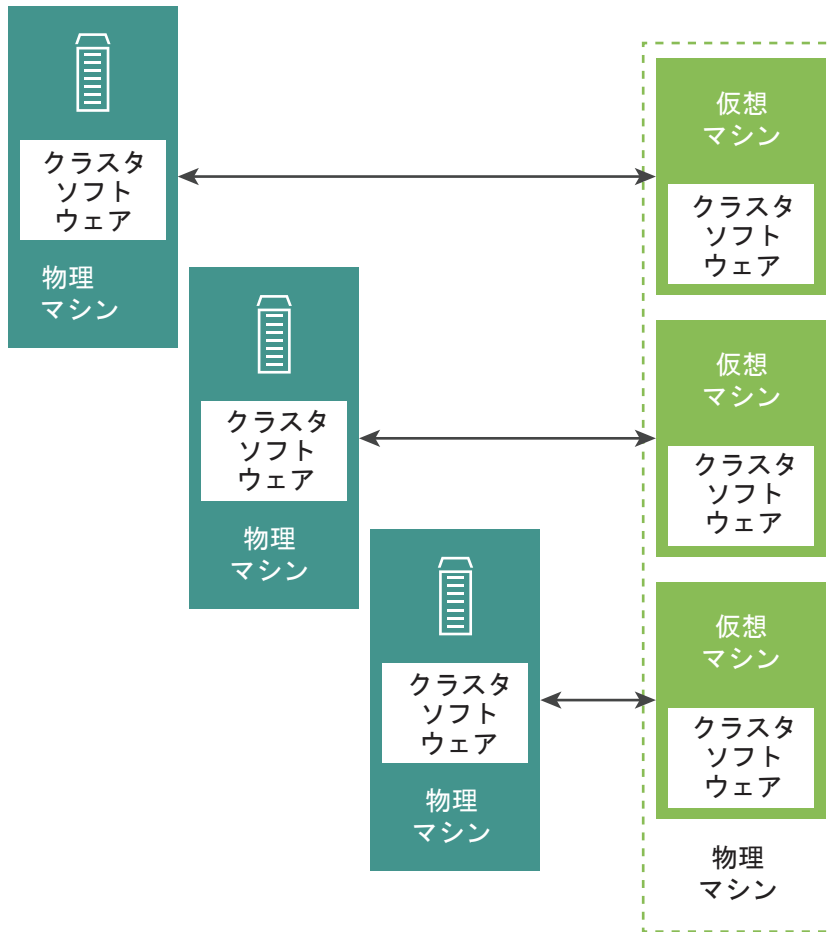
クラスタ
ソフト
ウェア

物理
マシン

仮想
マシン

クラスタ
ソフト
ウェア

クラスタ
ソフト
ウェア

物理
マシン

仮想
マシン

クラスタ
ソフト
ウェア

クラスタ
ソフト
ウェア

物理
マシン

仮想
マシン

クラスタ
ソフト
ウェア

物理
マシン